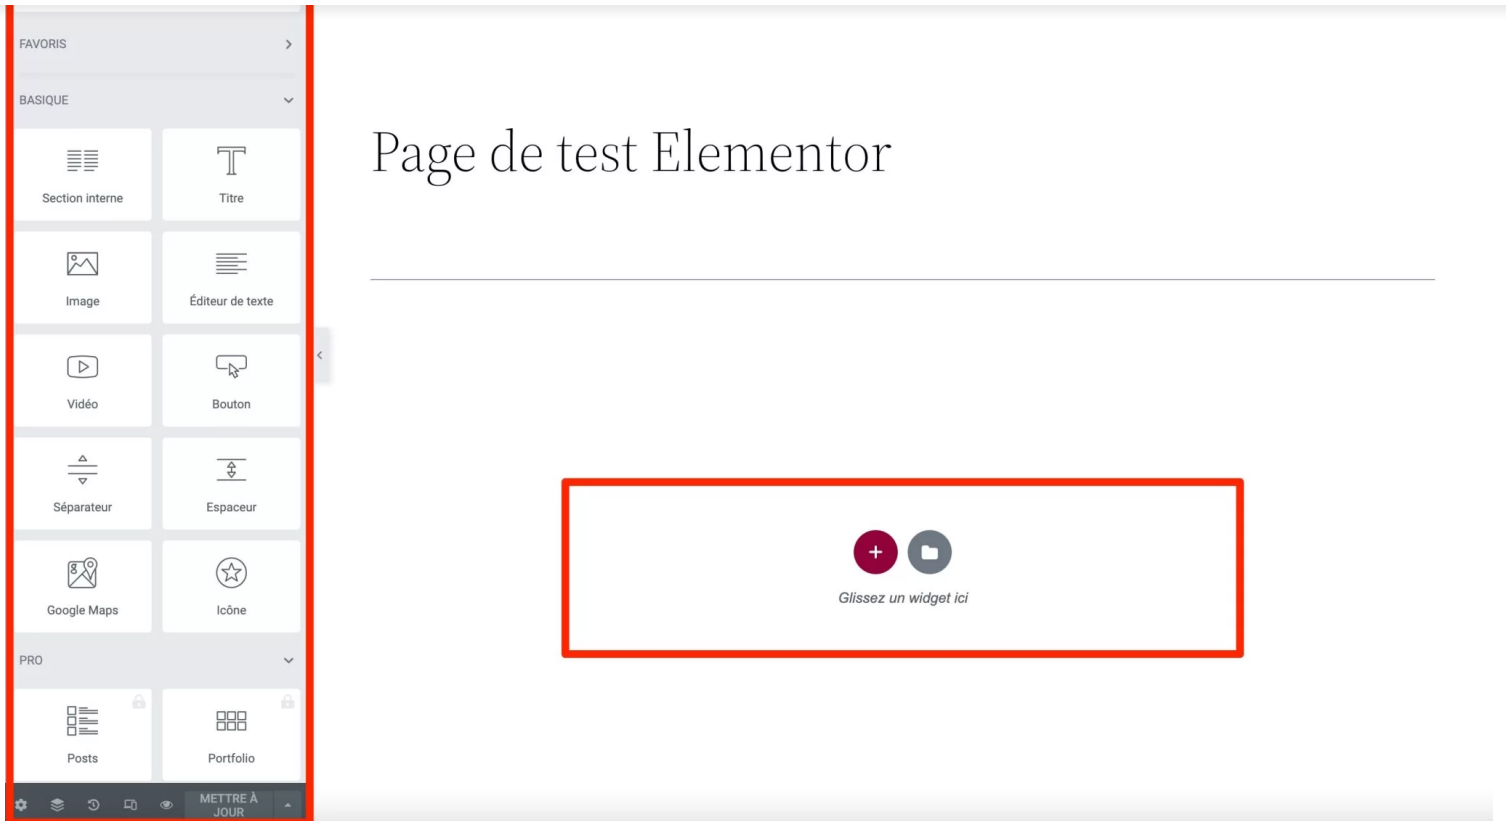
FAVORIS

BASIQUE

Section interne

Titre

Image

Éditeur de texte

Vidéo

Bouton

Séparateur

Espaceur

Google Maps

Icône

PRO

Posts

Portfolio

METTRE À JOUR

Page de test Elementor

Glissez un widget ici